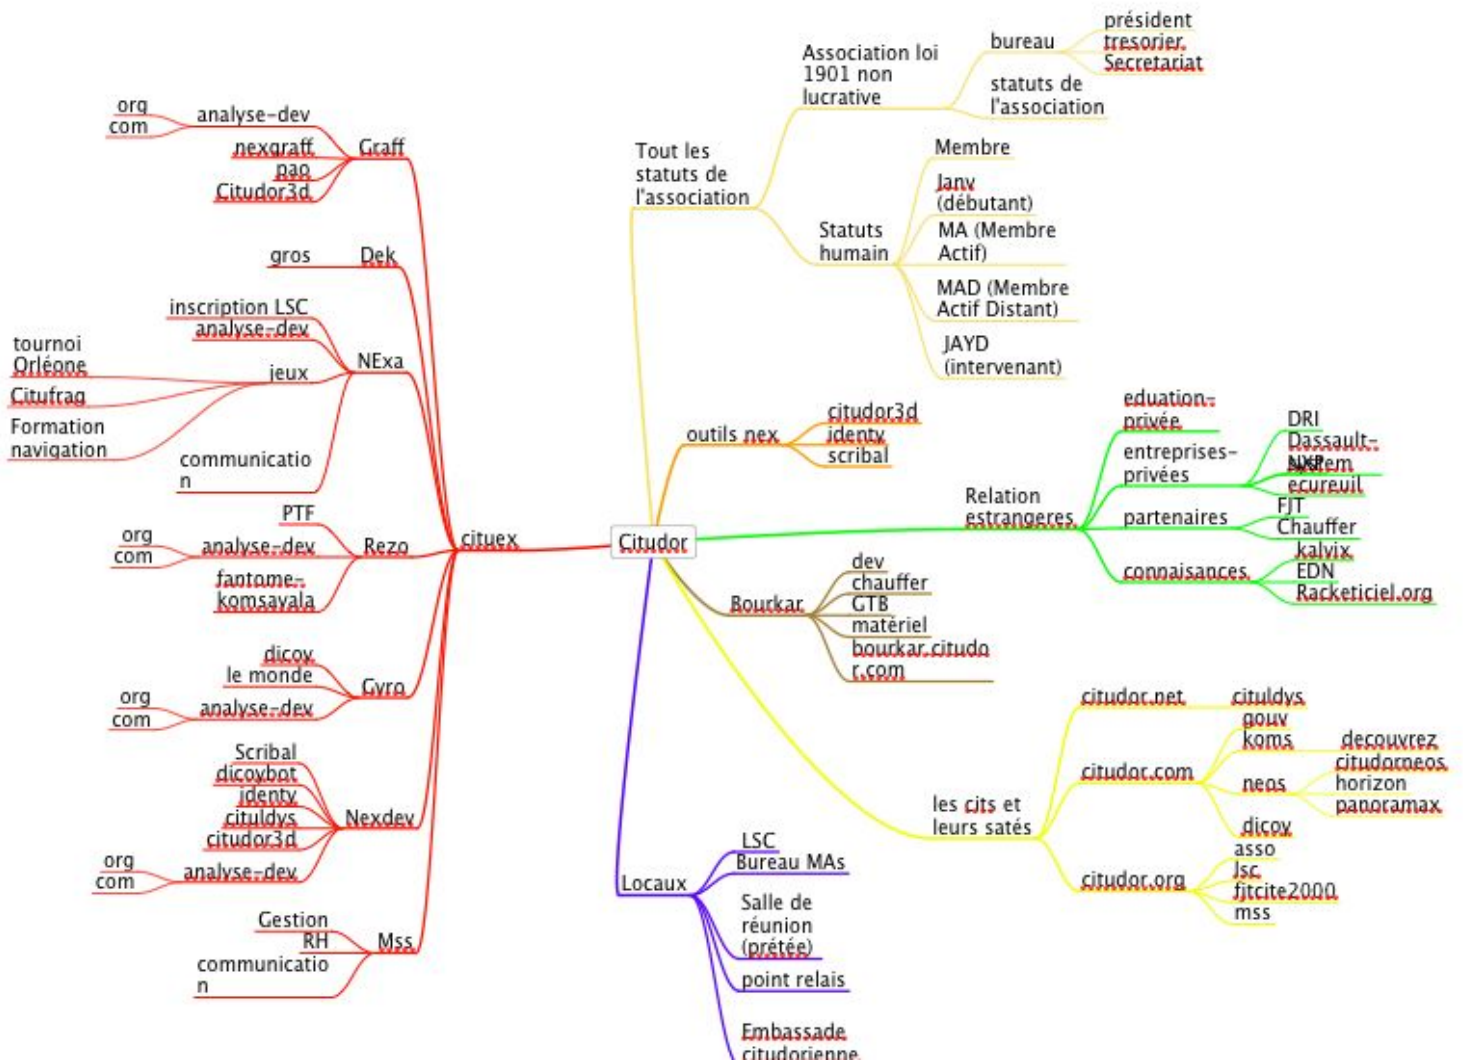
Citudor

Tout les statuts de l'association
Association loi 1901 non lucrative
bureau
président
tresorier
Secretariat
statuts de l'association
Statuts humain
Membre
Janv (débutant)
MA (Membre Actif)
MAD (Membre Actif Distant)
JAYD (intervenant)

outils nex
citudor3d
identy
scribal

Relation estrangeres
eduation-privée
entreprises-privées
DRI
Dassault-Systèm
NXP
ecureuil
partenaires
FJT
Chauffer
connaisances
kalvix
EDN
Racketiciel.org

Bourkar
dev
chauffer
GTB
matèriel
bourkar.citudor.com

les cits et leurs satés
citudor.net
cituldys
citudor.com
gouv
koms
decouvrez
neos
citudorneos
horizon
panoramax
dicoy
citudor.org
asso
lsc
fjtcite2000
mss

Locaux
LSC
Bureau MAs
Salle de réunion (prêtée)
point relais
Embassade citudorienne

cituex
Graff
analyse-dev
org
com
nexgraff
pao
Citudor3d
Dek
gros
NExa
inscription LSC
analyse-dev
jeux
tournoi Orléone
Citufrag
Formation navigation
communication
Rezo
PTF
analyse-dev
org
com
fantome-komsavala
Gyro
dicoy
le monde
analyse-dev
org
com
Nexdev
Scribal
dicoybot
identy
cituldys
citudor3d
analyse-dev
org
com
Mss
Gestion RH
communication